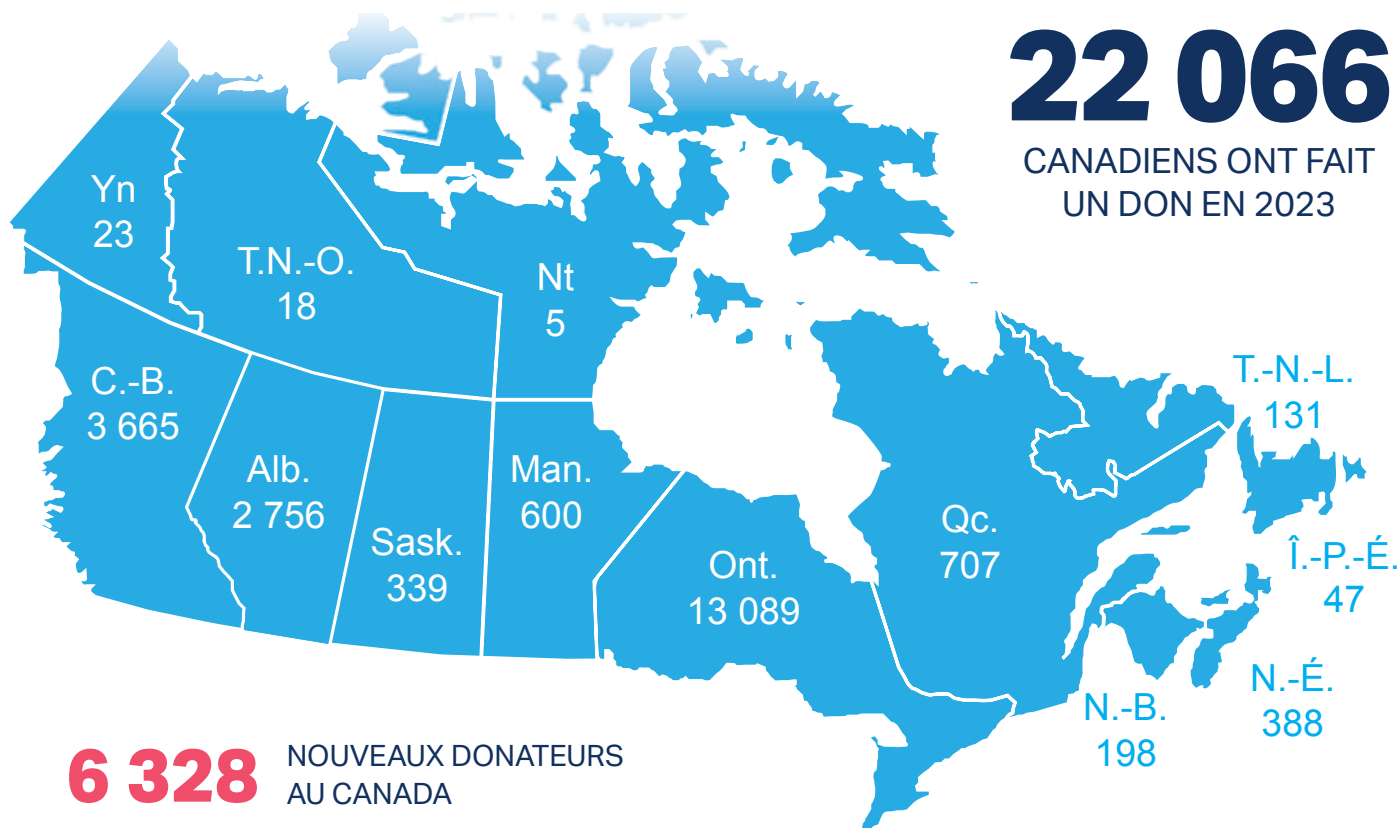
22 066
CANADIENS ONT FAIT UN DON EN 2023

Yn
23

T.N.-O.
18

Nt
5

C.-B.
3 665

Alb.
2 756

Sask.
339

Man.
600

Ont.
13 089

Qc.
707

T.-N.-L.
131

Î.-P.-É.
47

N.-É.
388

N.-B.
198

6 328 NOUVEAUX DONATEURS AU CANADA